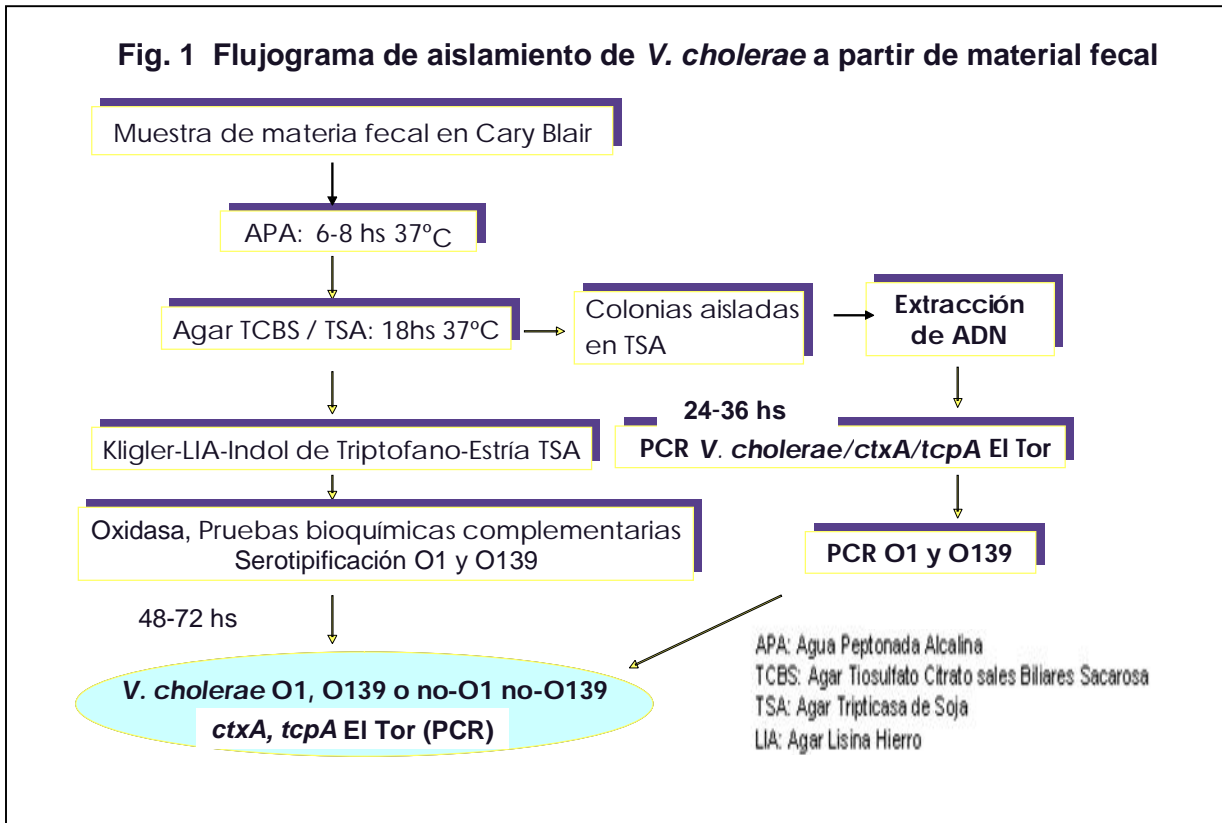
Fig. 1 Flujograma de aislamiento de V. cholerae a partir de material fecal

Muestra de materia fecal en Cary Blair

APA: 6-8 hs 37ºC

Agar TCBS / TSA: 18hs 37ºC

Colonias aisladas en TSA

Extracción de ADN

24-36 hs

PCR V. cholerae/ctxA/tcpA El Tor

Kligler-LIA-Indol de Triptofano-Estría TSA

Oxidasa, Pruebas bioquímicas complementarias Serotipificación O1 y O139

PCR O1 y O139

48-72 hs

V. cholerae O1, O139 o no-O1 no-O139
ctxA, tcpA El Tor (PCR)

APA: Agua Peptonada Alcalina
TCBS: Agar Tiosulfato Citrato sales Biliares Sacarosa
TSA: Agar Tripticasa de Soja
LIA: Agar Lisina Hierro